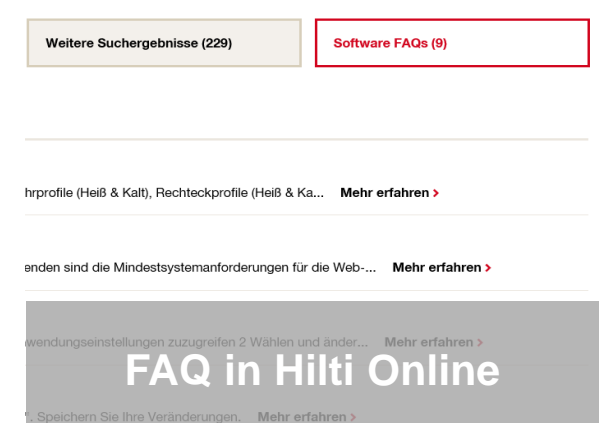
Weitere Suchergebnisse (229)

Software FAQs (9)

hrprofile (Heiß & Kalt), Rechteckprofile (Heiß & Ka... Mehr erfahren >

enden sind die Mindestsystemanforderungen für die Web-... Mehr erfahren >

wendungseinstellungen zuzugreifen 2 Wählen und änder... Mehr erfahren >

FAQ in Hilti Online

". Speichern Sie Ihre Veränderungen. Mehr erfahren >